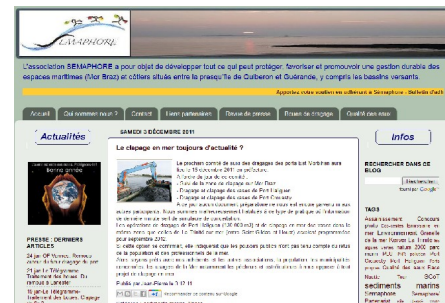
SEMAPHORE

L'association SEMAPHORE a pour objet de développer tout ce qui peut protéger, favoriser et promouvoir une gestion durable des espaces maritimes (Mor Braz) et côtiers situés entre la presqu'île de Guérande, y compris les bassins versants

Apportez votre soutien en adhérant à Sémaphore - Bulletin d'adh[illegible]

Accueil | Qui sommes nous ? | Contact | Liens partenaires | Revue de presse | Revue de presse | Qualité des eaux

Actualités

SAMEDI 3 DÉCEMBRE 2011

Le clapage en mer toujours d'actualité ?

Le prochain comité de suivi des dragages des ports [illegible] le 15 décembre 2011 en préfecture.
A l'ordre du jour de ce comité :
- Suivi de la zone de clapage en Mor Braz
- Dragage et clapage des vases de Port Haliguen
- Dragage et clapage des vases de Port Crouesty
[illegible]

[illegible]

Publié par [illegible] 21:12

PRESSE : DERNIERS ARTICLES

infos

RECHERCHER DANS CE BLOG

Rechercher

fourni par Google

TAGS

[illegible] seciments marins Sémaphore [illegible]